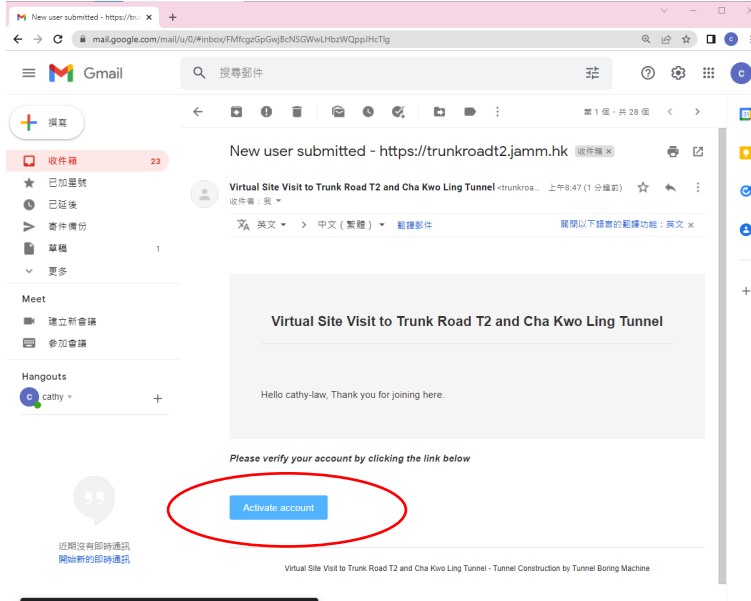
New user submitted - https://tru ×

mail.google.com/mail/u/0/#inbox/FMfcgzGpGwjBcNSGWwLHbzWQppJHcTlg

Gmail

搜尋郵件

撰寫

收件箱 23
已加星號
已延後
寄件備份
草稿 1
更多

Meet
建立新會議
參加會議

Hangouts
cathy

近期沒有即時通訊
開始新的即時通訊

第 1 個，共 28 個

New user submitted - https://trunkroadt2.jamm.hk 收件箱 ×

Virtual Site Visit to Trunk Road T2 and Cha Kwo Ling Tunnel <trunkroa... 上午8:47 (1 分鐘前)
收件者：我

英文 › 中文（繁體） 翻譯郵件 關閉以下語言的翻譯功能：英文 ×

Virtual Site Visit to Trunk Road T2 and Cha Kwo Ling Tunnel

Hello cathy-law, Thank you for joining here.

Please verify your account by clicking the link below

Activate account

Virtual Site Visit to Trunk Road T2 and Cha Kwo Ling Tunnel - Tunnel Construction by Tunnel Boring Machine